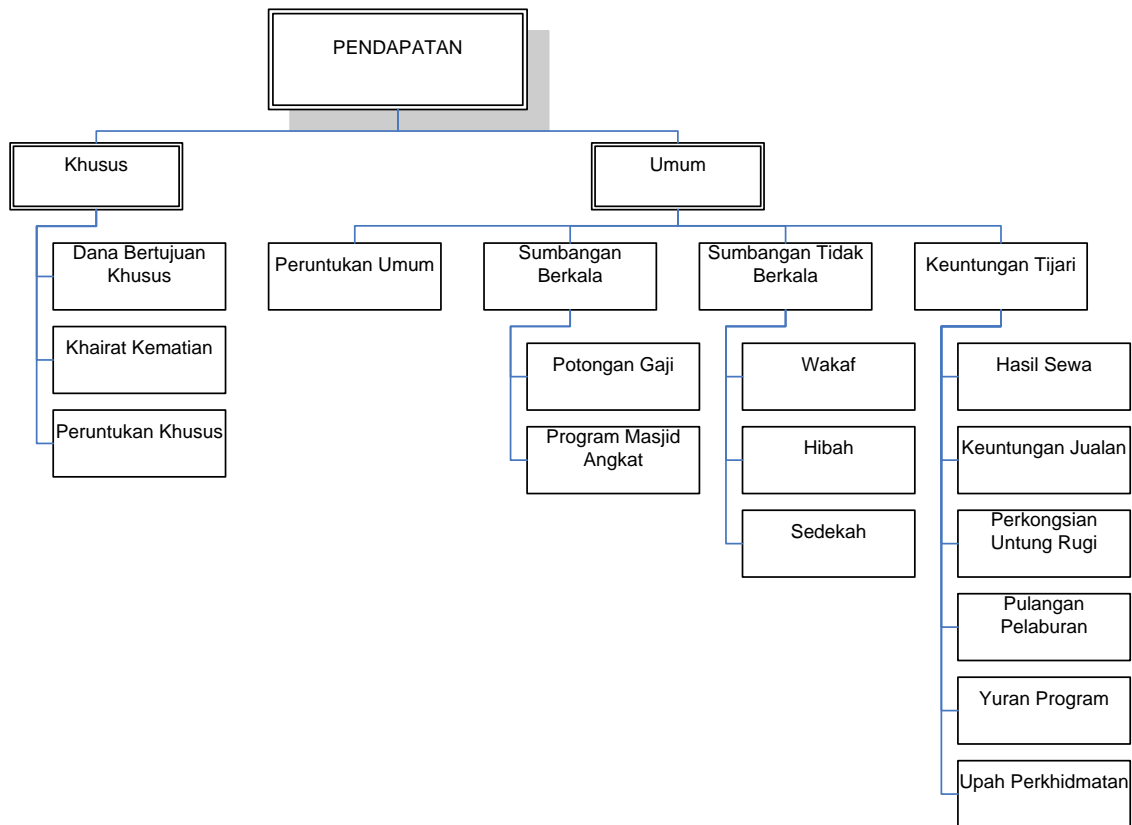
PENDAPATAN

Khusus

Umum

Dana Bertujuan Khusus

Khairat Kematian

Peruntukan Khusus

Peruntukan Umum

Sumbangan Berkala

Potongan Gaji

Program Masjid Angkat

Sumbangan Tidak Berkala

Wakaf

Hibah

Sedekah

Keuntungan Tijari

Hasil Sewa

Keuntungan Jualan

Perkongsian Untung Rugi

Pulangan Pelaburan

Yuran Program

Upah Perkhidmatan